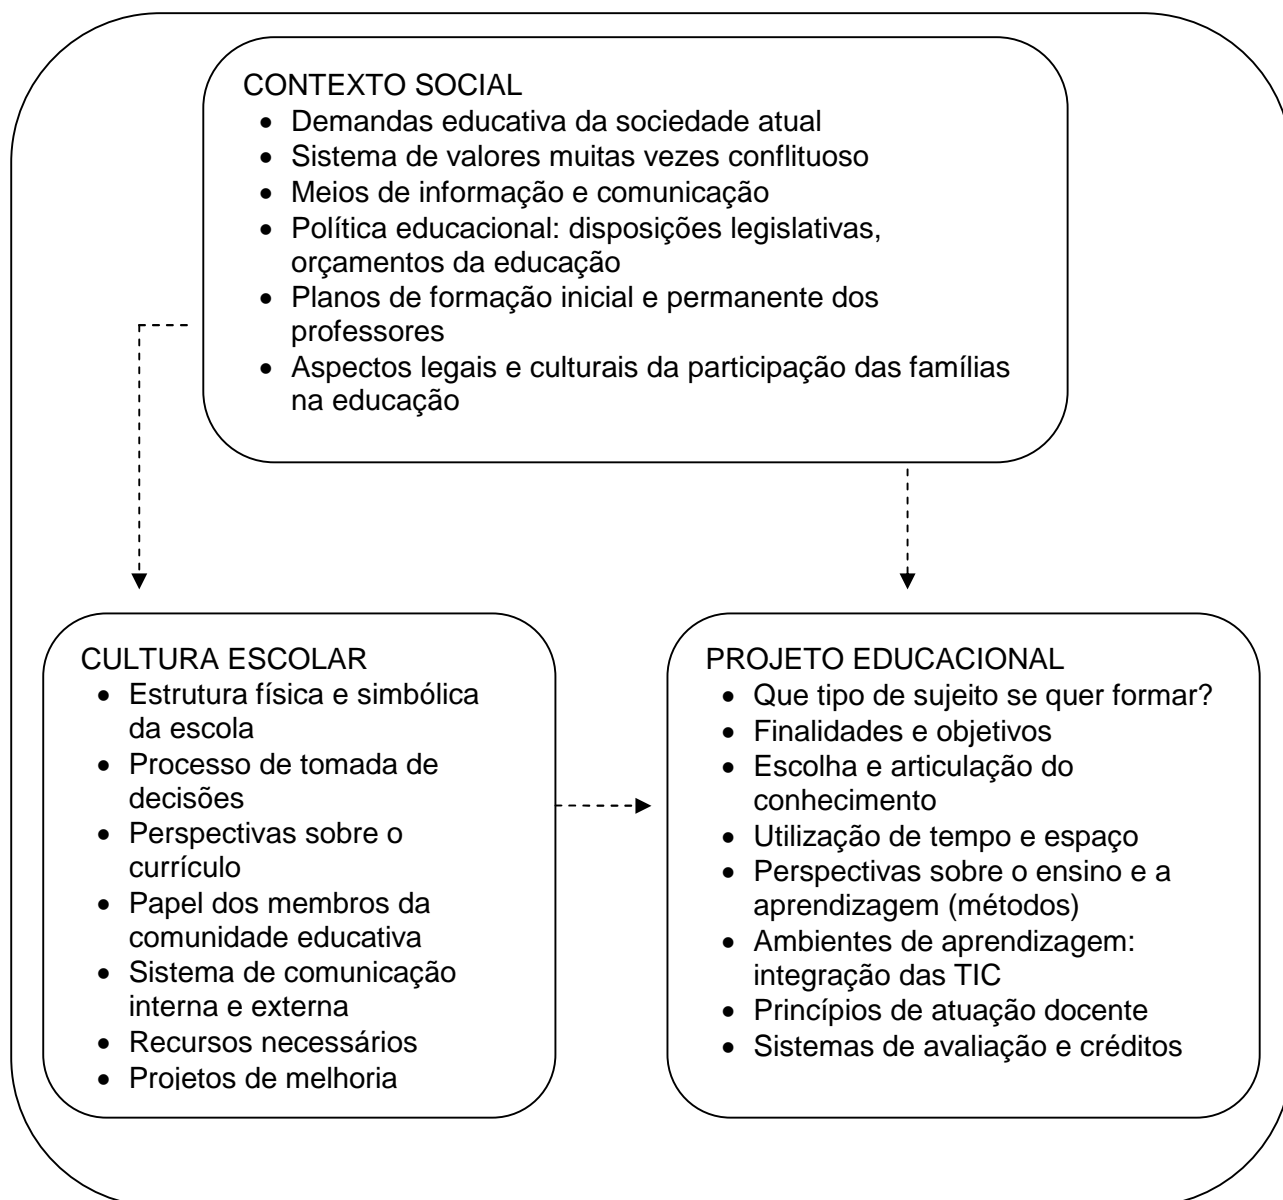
CONTEXTO SOCIAL
- Demandas educativa da sociedade atual
- Sistema de valores muitas vezes conflituoso
- Meios de informação e comunicação
- Política educacional: disposições legislativas, orçamentos da educação
- Planos de formação inicial e permanente dos professores
- Aspectos legais e culturais da participação das famílias na educação

CULTURA ESCOLAR
- Estrutura física e simbólica da escola
- Processo de tomada de decisões
- Perspectivas sobre o currículo
- Papel dos membros da comunidade educativa
- Sistema de comunicação interna e externa
- Recursos necessários
- Projetos de melhoria

PROJETO EDUCACIONAL
- Que tipo de sujeito se quer formar?
- Finalidades e objetivos
- Escolha e articulação do conhecimento
- Utilização de tempo e espaço
- Perspectivas sobre o ensino e a aprendizagem (métodos)
- Ambientes de aprendizagem: integração das TIC
- Princípios de atuação docente
- Sistemas de avaliação e créditos